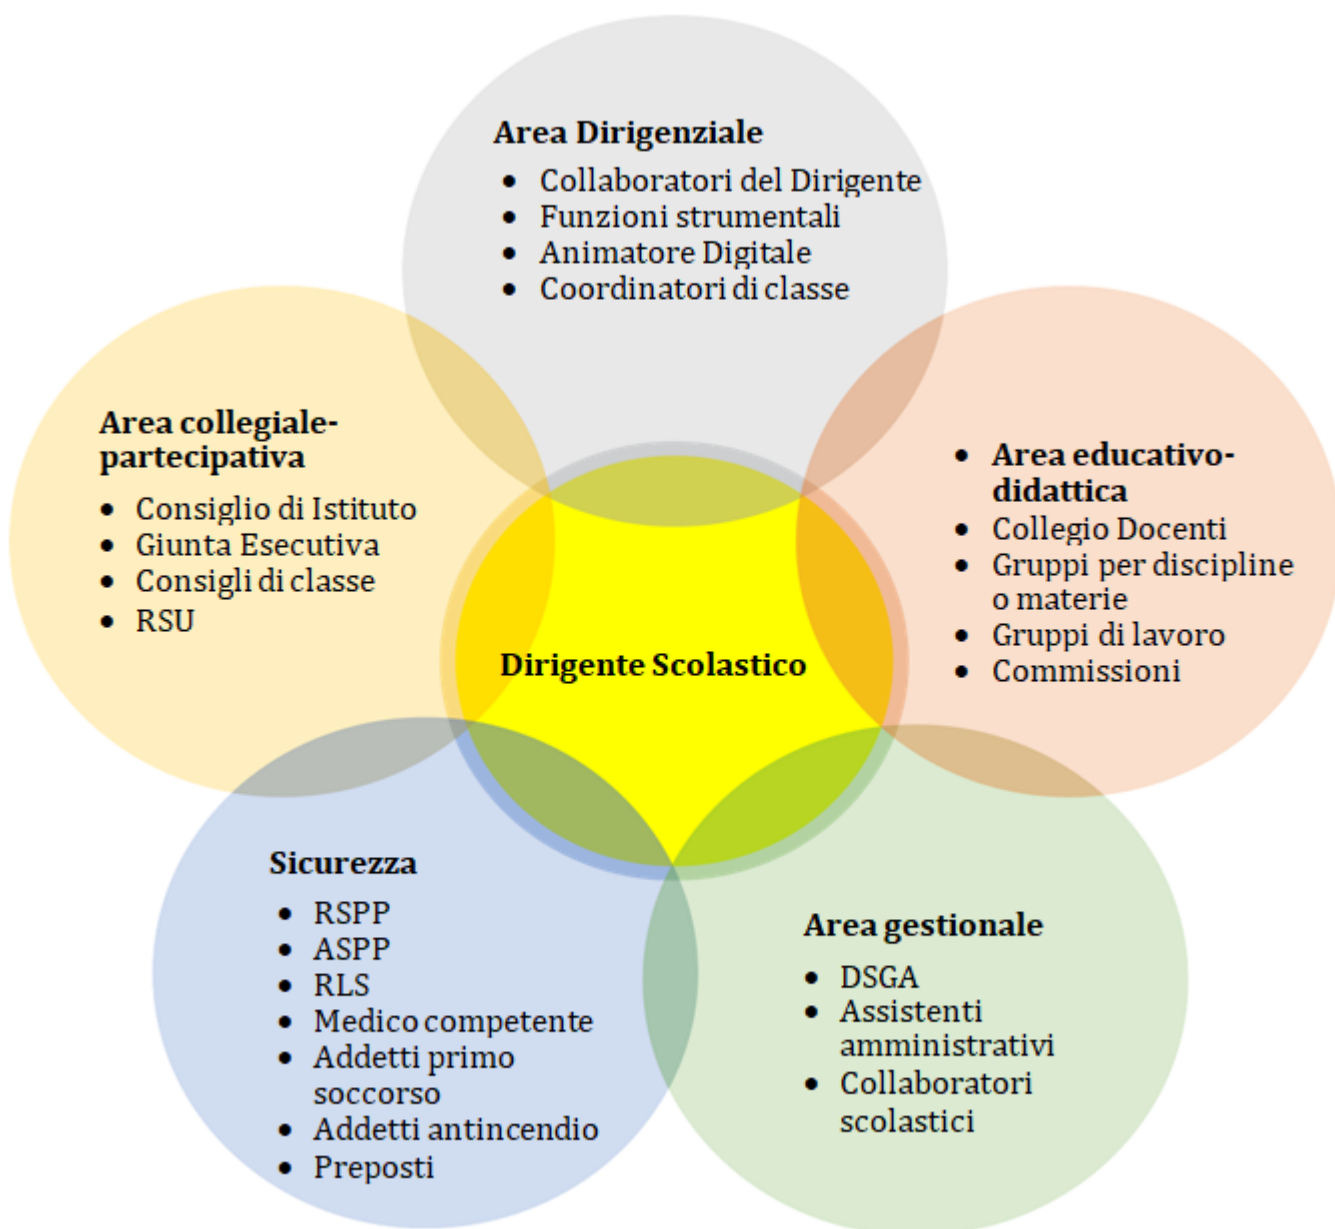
**Area Dirigenziale**
- Collaboratori del Dirigente
- Funzioni strumentali
- Animatore Digitale
- Coordinatori di classe

**Area collegiale-partecipativa**
- Consiglio di Istituto
- Giunta Esecutiva
- Consigli di classe
- RSU

- **Area educativo-didattica**
- Collegio Docenti
- Gruppi per discipline o materie
- Gruppi di lavoro
- Commissioni

**Dirigente Scolastico**

**Sicurezza**
- RSPP
- ASPP
- RLS
- Medico competente
- Addetti primo soccorso
- Addetti antincendio
- Preposti

**Area gestionale**
- DSGA
- Assistenti amministrativi
- Collaboratori scolastici